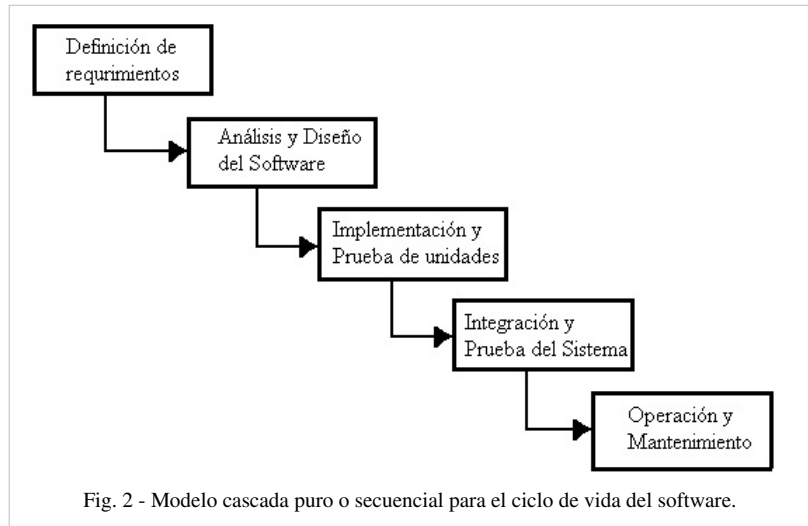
Definición de requrimientos

Análisis y Diseño del Software

Implementación y Prueba de unidades

Integración y Prueba del Sistema

Operación y Mantenimiento

Fig. 2 - Modelo cascada puro o secuencial para el ciclo de vida del software.